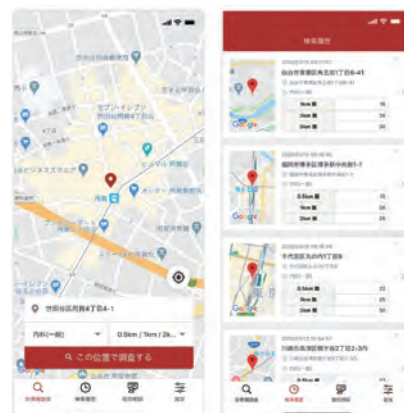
セブン-イレブン

ファミリーマート

世田谷区用賀4丁目4-1

内科(一般)

0.5km / 1km / 2k...

この位置で調査する

位置調査

検索履歴

現在地

設定

検索履歴

仙台市青葉区角五郎1丁目6-41

Google

福岡市博多区博多駅中央街1-1

Google

千代田区丸の内1丁目9

Google

川崎市高津区溝口2丁目2-3

位置調査

検索履歴

現在地

設定